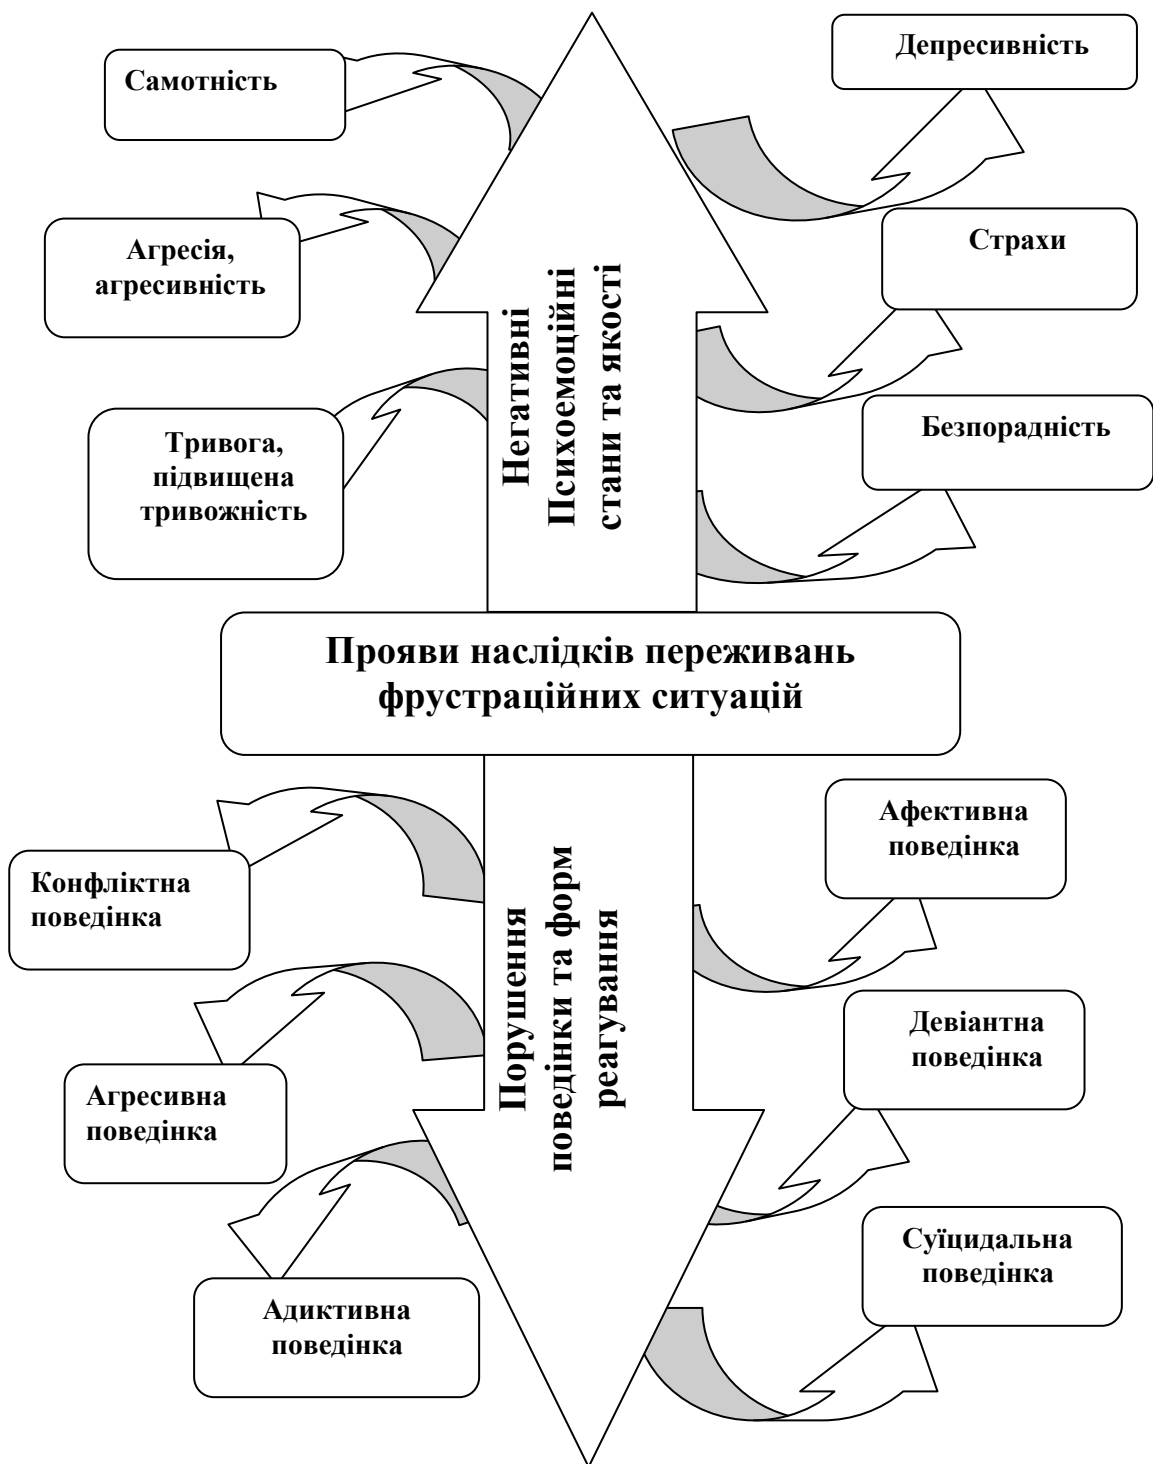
Самотність

Депресивність

Агресія, агресивність

Страхи

Негативні Психоемоційні стани та якості

Тривога, підвищена тривожність

Безпорадність

Прояви наслідків переживань фрустраційних ситуацій

Афективна поведінка

Конфліктна поведінка

Порушення поведінки та форм реагування

Девіантна поведінка

Агресивна поведінка

Суїцидальна поведінка

Адиктивна поведінка